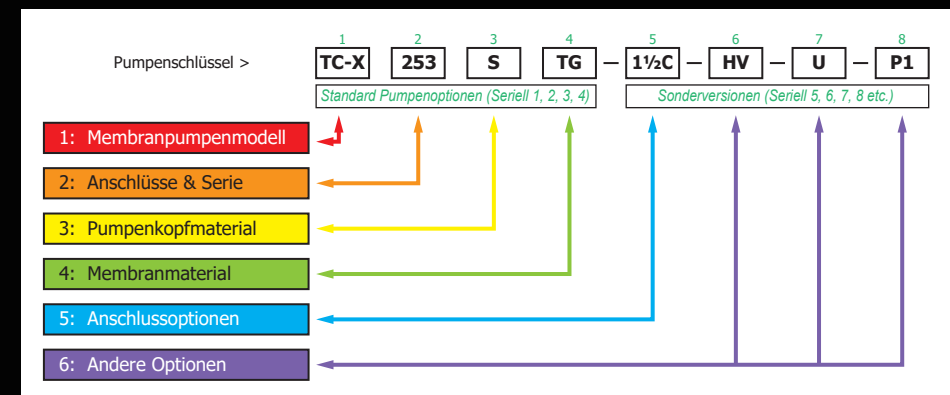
Pumpenschlüssel >

| 1 | 2 | 3 | 4 | 5 | 6 | 7 | 8 |
|---|---|---|---|---|---|---|---|
| TC-X | 253 | S | TG | — 1½C | — HV | — U | — P1 |

Standard Pumpenoptionen (Seriell 1, 2, 3, 4)

Sonderversionen (Seriell 5, 6, 7, 8 etc.)

1: Membranpumpenmodell

2: Anschlüsse & Serie

3: Pumpenkopfmaterial

4: Membranmaterial

5: Anschlussoptionen

6: Andere Optionen